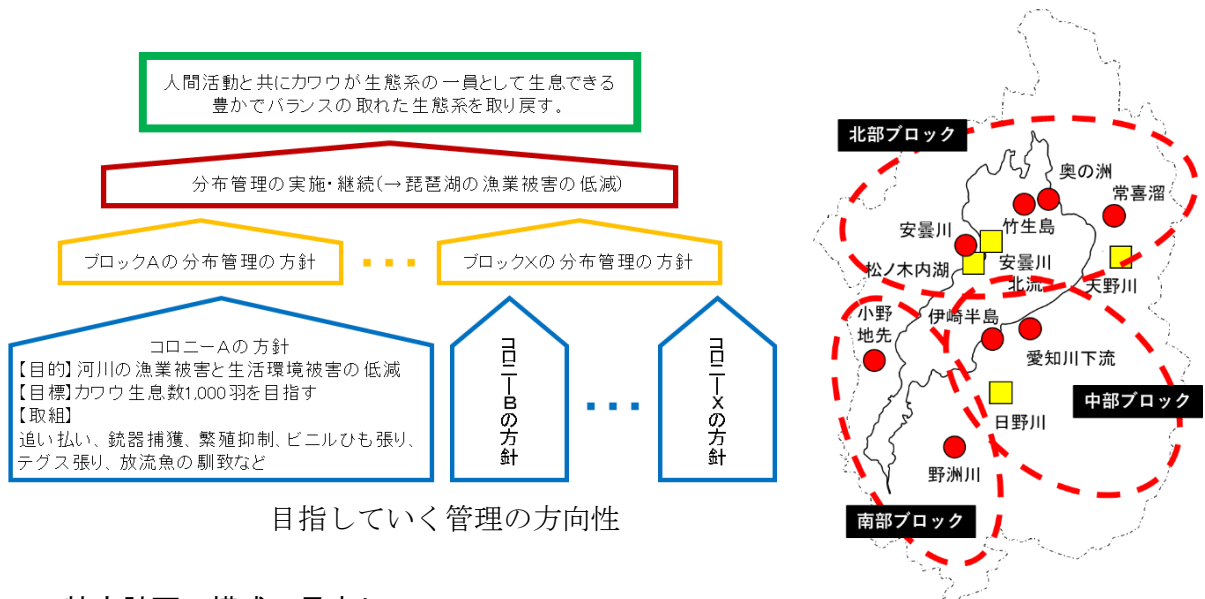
人間活動と共にカワウが生態系の一員として生息できる豊かでバランスの取れた生態系を取り戻す。

分布管理の実施・継続(→琵琶湖の漁業被害の低減)

ブロックAの分布管理の方針

・・・

ブロックXの分布管理の方針

コロニーAの方針
【目的】河川の漁業被害と生活環境被害の低減
【目標】カワウ生息数1,000羽を目指す
【取組】
追い払い、銃器捕獲、繁殖抑制、ビニルひも張り、テグス張り、放流魚の馴致など

コロニーBの方針

・・・

コロニーXの方針

目指していく管理の方向性

北部ブロック
奥の洲
常喜溜
竹生島
安曇川
安曇川北流
松ノ木内湖
天野川
小野地先
伊崎半島
愛知川下流
中部ブロック
日野川
野洲川
南部ブロック

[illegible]